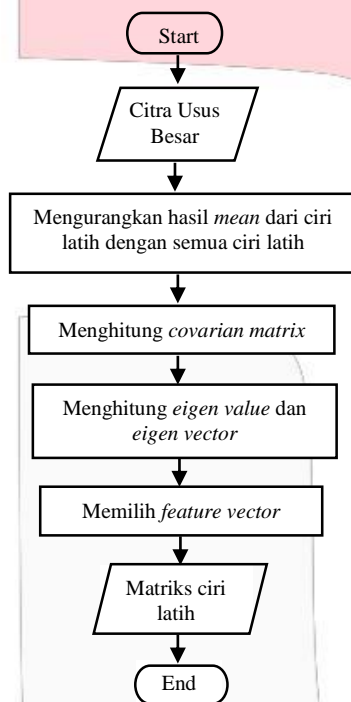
Start

Citra Usus Besar

Mengurangkan hasil *mean* dari ciri latih dengan semua ciri latih

Menghitung *covarian matrix*

Menghitung *eigen value* dan *eigen vector*

Memilih *feature vector*

Matriks ciri latih

End